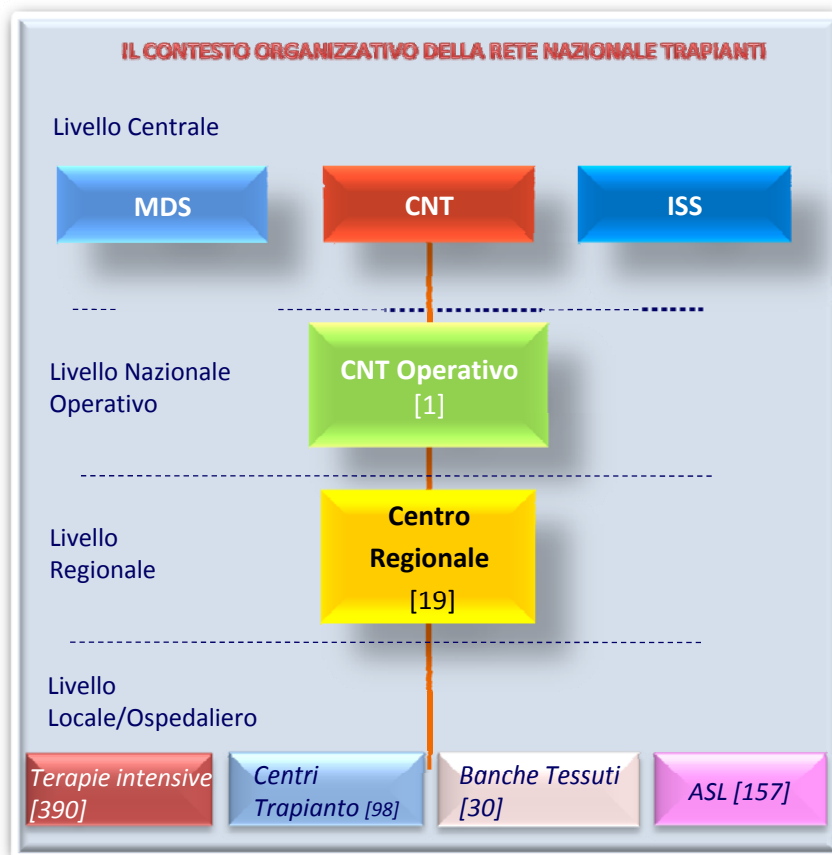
IL CONTESTO ORGANIZZATIVO DELLA RETE NAZIONALE TRAPIANTI

Livello Centrale

MDS

CNT

ISS

Livello Nazionale Operativo

CNT Operativo [1]

Livello Regionale

Centro Regionale [19]

Livello Locale/Ospedaliero

Terapie intensive [390]

Centri Trapianto [98]

Banche Tessuti [30]

ASL [157]